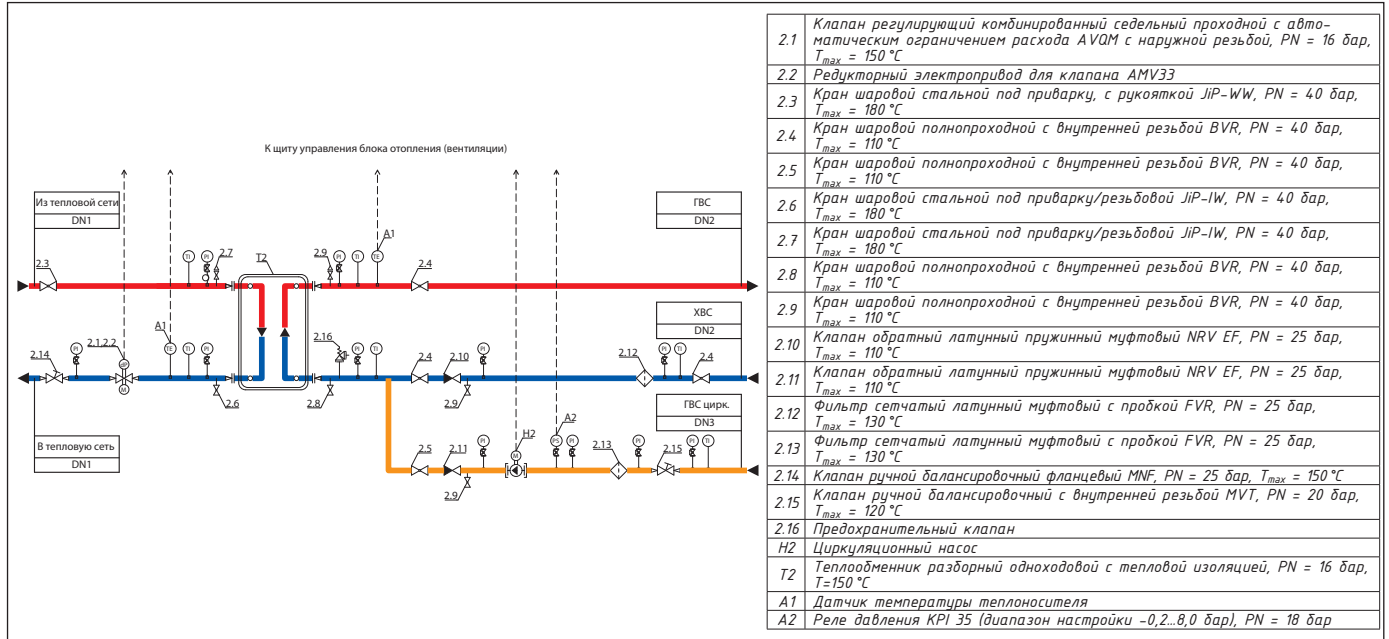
К щиту управления блока отопления (вентиляции)

Из тепловой сети
DN1

ГВС
DN2

ХВС
DN2

ГВС цирк.
DN3

В тепловую сеть
DN1

2.3
TI
PI
2.7
T2
2.9
PI
TI
A1
TE
2.4
A1
TE
TI
PI
2.14
PI
2.1,2.2
M
2.6
2.16
PI
TI
2.8
2.4
2.10
PI
2.9
2.12
PI
TI
2.4
2.5
2.11
PI
2.9
H2
M
A2
PS
PI
2.13
PI
2.15
PI
TI

| | |
|---|---|
| 2.1 | Клапан регулирующий комбинированный седельный проходной с автоматическим ограничением расхода AVQM с наружной резьбой, PN = 16 бар, $T_{max}$ = 150 °C |
| 2.2 | Редукторный электропривод для клапана AMV33 |
| 2.3 | Кран шаровой стальной под приварку, с рукояткой JiP-WW, PN = 40 бар, $T_{max}$ = 180 °C |
| 2.4 | Кран шаровой полнопроходной с внутренней резьбой BVR, PN = 40 бар, $T_{max}$ = 110 °C |
| 2.5 | Кран шаровой полнопроходной с внутренней резьбой BVR, PN = 40 бар, $T_{max}$ = 110 °C |
| 2.6 | Кран шаровой стальной под приварку/резьбовой JiP-IW, PN = 40 бар, $T_{max}$ = 180 °C |
| 2.7 | Кран шаровой стальной под приварку/резьбовой JiP-IW, PN = 40 бар, $T_{max}$ = 180 °C |
| 2.8 | Кран шаровой полнопроходной с внутренней резьбой BVR, PN = 40 бар, $T_{max}$ = 110 °C |
| 2.9 | Кран шаровой полнопроходной с внутренней резьбой BVR, PN = 40 бар, $T_{max}$ = 110 °C |
| 2.10 | Клапан обратный латунный пружинный муфтовый NRV EF, PN = 25 бар, $T_{max}$ = 110 °C |
| 2.11 | Клапан обратный латунный пружинный муфтовый NRV EF, PN = 25 бар, $T_{max}$ = 110 °C |
| 2.12 | Фильтр сетчатый латунный муфтовый с пробкой FVR, PN = 25 бар, $T_{max}$ = 130 °C |
| 2.13 | Фильтр сетчатый латунный муфтовый с пробкой FVR, PN = 25 бар, $T_{max}$ = 130 °C |
| 2.14 | Клапан ручной балансировочный фланцевый MNF, PN = 25 бар, $T_{max}$ = 150 °C |
| 2.15 | Клапан ручной балансировочный с внутренней резьбой MVT, PN = 20 бар, $T_{max}$ = 120 °C |
| 2.16 | Предохранительный клапан |
| H2 | Циркуляционный насос |
| T2 | Теплообменник разборный одноходовой с тепловой изоляцией, PN = 16 бар, T=150 °C |
| A1 | Датчик температуры теплоносителя |
| A2 | Реле давления KPI 35 (диапазон настройки -0,2...8,0 бар), PN = 18 бар |